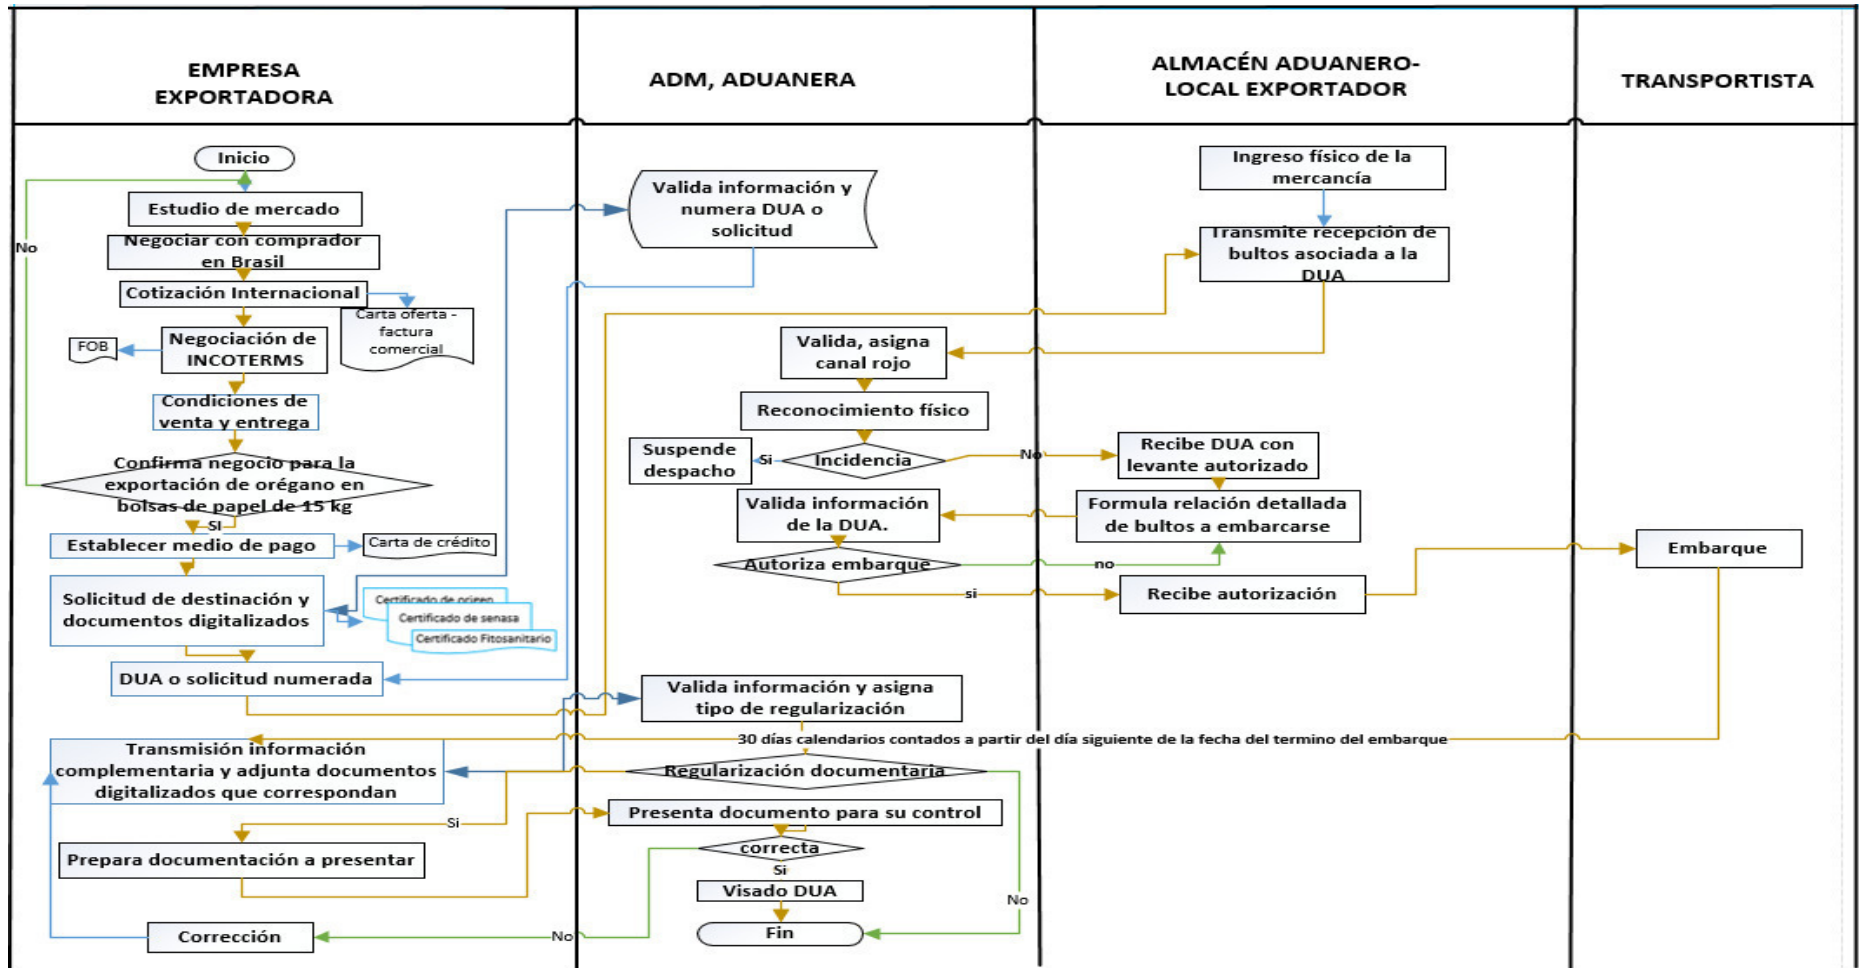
EMPRESA EXPORTADORA

ADM, ADUANERA

ALMACÉN ADUANERO-LOCAL EXPORTADOR

TRANSPORTISTA

Inicio

No

Estudio de mercado

Negociar con comprador en Brasil

Cotización Internacional

Carta oferta - factura comercial

FOB

Negociación de INCOTERMS

Condiciones de venta y entrega

Confirma negocio para la exportación de orégano en bolsas de papel de 15 kg

SI

Establecer medio de pago

Carta de crédito

Solicitud de destinación y documentos digitalizados

Certificado de origen

Certificado de senasa

Certificado Fitosanitario

DUA o solicitud numerada

Valida información y numera DUA o solicitud

Ingreso físico de la mercancía

Transmite recepción de bultos asociada a la DUA

Valida, asigna canal rojo

Reconocimiento físico

Suspende despacho

Si

Incidencia

No

Recibe DUA con levante autorizado

Valida información de la DUA.

Formula relación detallada de bultos a embarcarse

Autoriza embarque

no

si

Recibe autorización

Embarque

Valida información y asigna tipo de regularización

30 días calendarios contados a partir del día siguiente de la fecha del termino del embarque

Transmisión información complementaria y adjunta documentos digitalizados que correspondan

Regularización documentaria

Si

Presenta documento para su control

Prepara documentación a presentar

correcta

Si

Visado DUA

No

Corrección

No

Fin